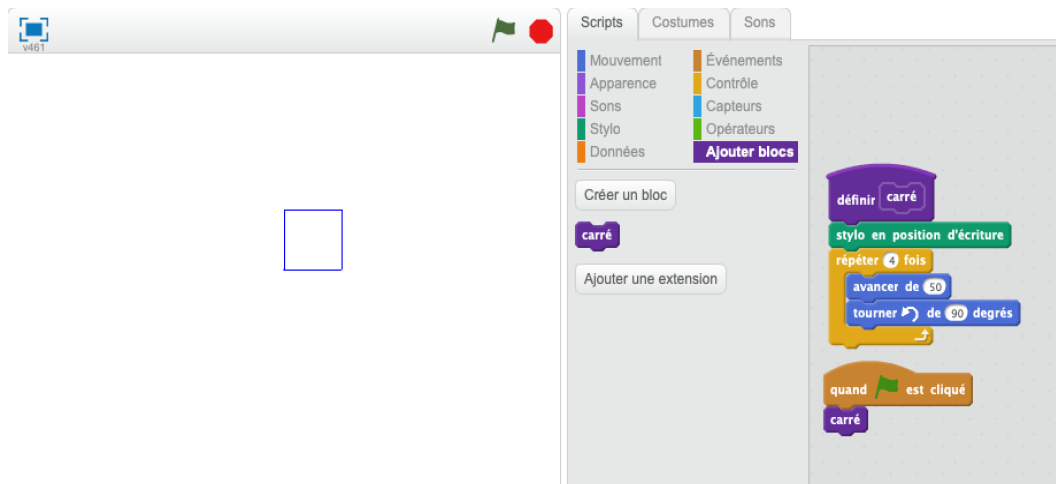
v461

Scripts Costumes Sons

Mouvement
Apparence
Sons
Stylo
Données

Événements
Contrôle
Capteurs
Opérateurs
Ajouter blocs

Créer un bloc

carré

Ajouter une extension

définir carré
stylo en position d'écriture
répéter 4 fois
avancer de 50
tourner ↺ de 90 degrés

quand est cliqué
carré